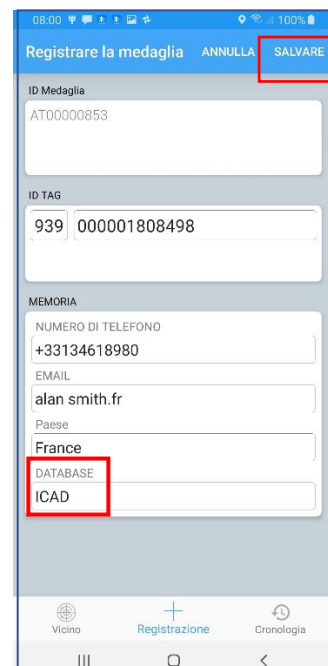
08:00 100%

Registrare la medaglia ANNULLA SALVARE

ID Medaglia

AT00000853

ID TAG

939 000001808498

MEMORIA

NUMERO DI TELEFONO

+33134618980

EMAIL

alan smith.fr

Paese

France

DATABASE

ICAD

Vicino Registrazione Cronologia